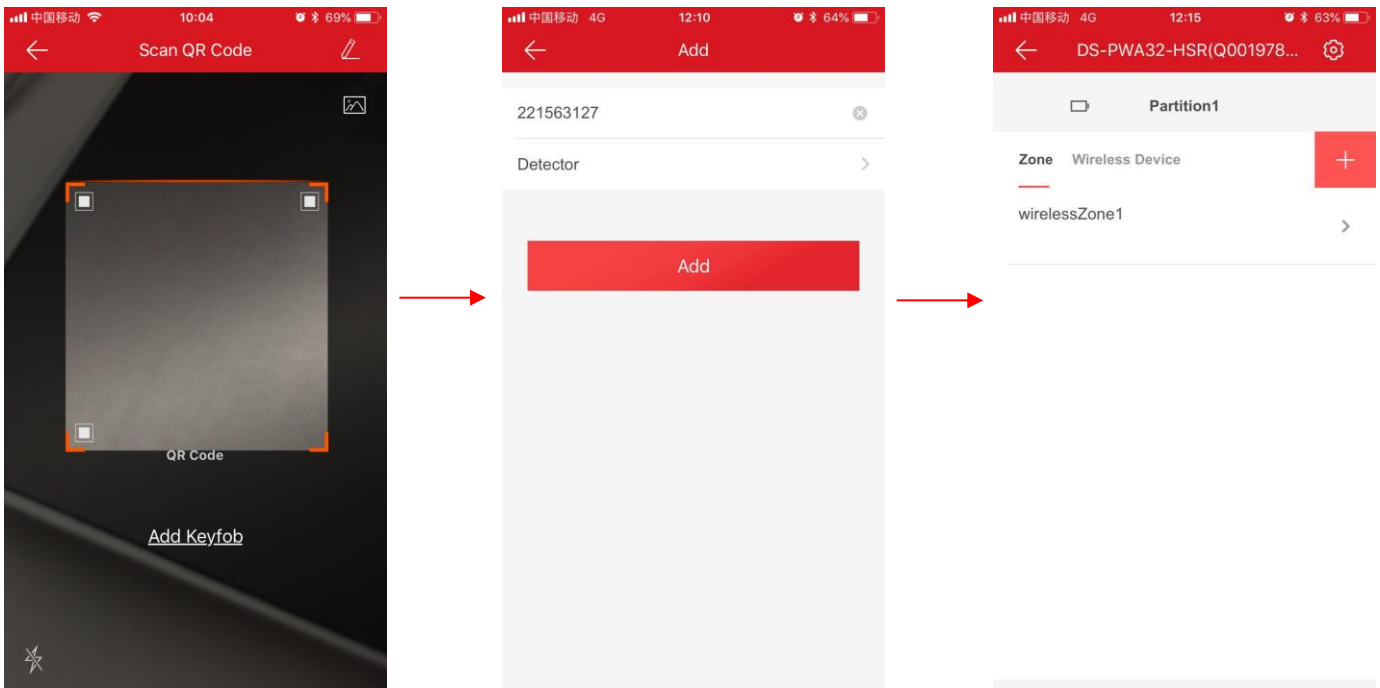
中国移动 10:04 69%

Scan QR Code

QR Code

Add Keyfob

中国移动 4G 12:10 64%

Add

221563127

Detector

Add

中国移动 4G 12:15 63%

DS-PWA32-HSR(Q001978...

Partition1

Zone Wireless Device

+

wirelessZone1